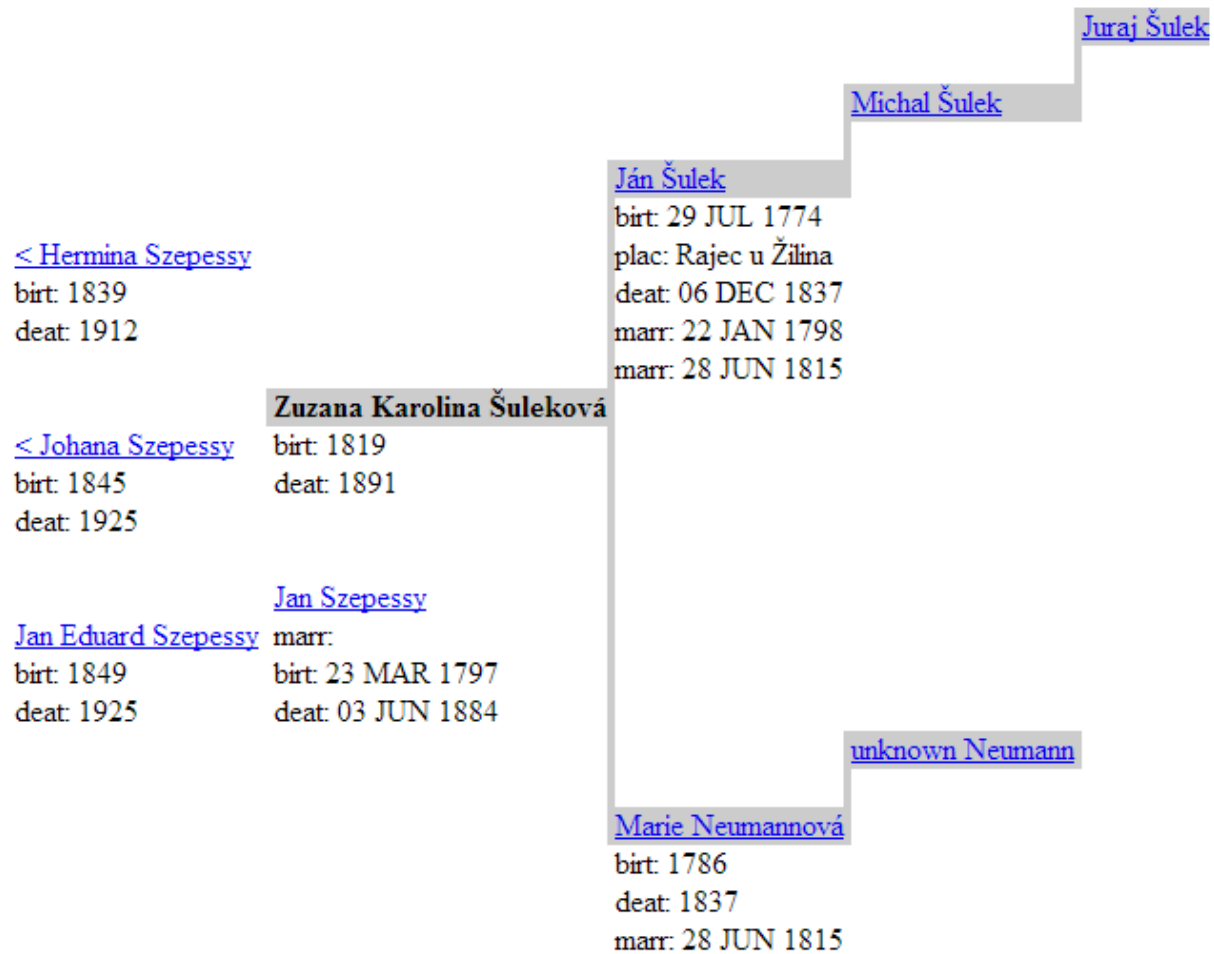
Juraj Šulek

Michal Šulek

Ján Šulek
birt: 29 JUL 1774
plac: Rajec u Žilina
deat: 06 DEC 1837
marr: 22 JAN 1798
marr: 28 JUN 1815

< Hermina Szepessy
birt: 1839
deat: 1912

Zuzana Karolina Šuleková
birt: 1819
deat: 1891

< Johana Szepessy
birt: 1845
deat: 1925

Jan Szepessy
marr:
birt: 23 MAR 1797
deat: 03 JUN 1884

Jan Eduard Szepessy
birt: 1849
deat: 1925

unknown Neumann

Marie Neumannová
birt: 1786
deat: 1837
marr: 28 JUN 1815